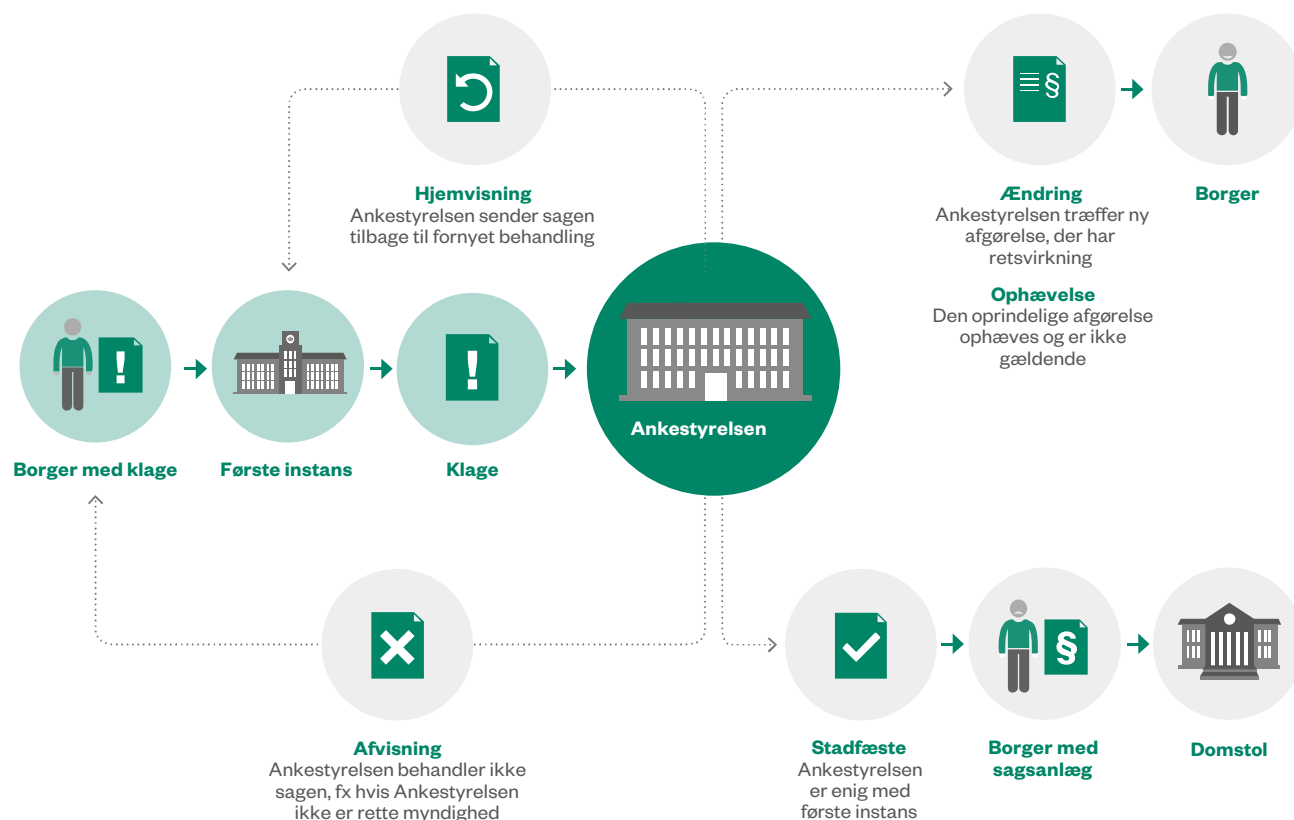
Hjemvisning
Ankestyrelsen sender sagen tilbage til fornyet behandling

Ændring
Ankestyrelsen træffer ny afgørelse, der har retsvirkning

Borger

Ophævelse
Den oprindelige afgørelse ophæves og er ikke gældende

Ankestyrelsen

Borger med klage

Første instans

Klage

Afvisning
Ankestyrelsen behandler ikke sagen, fx hvis Ankestyrelsen ikke er rette myndighed

Stadfæste
Ankestyrelsen er enig med første instans

Borger med sagsanlæg

Domstol